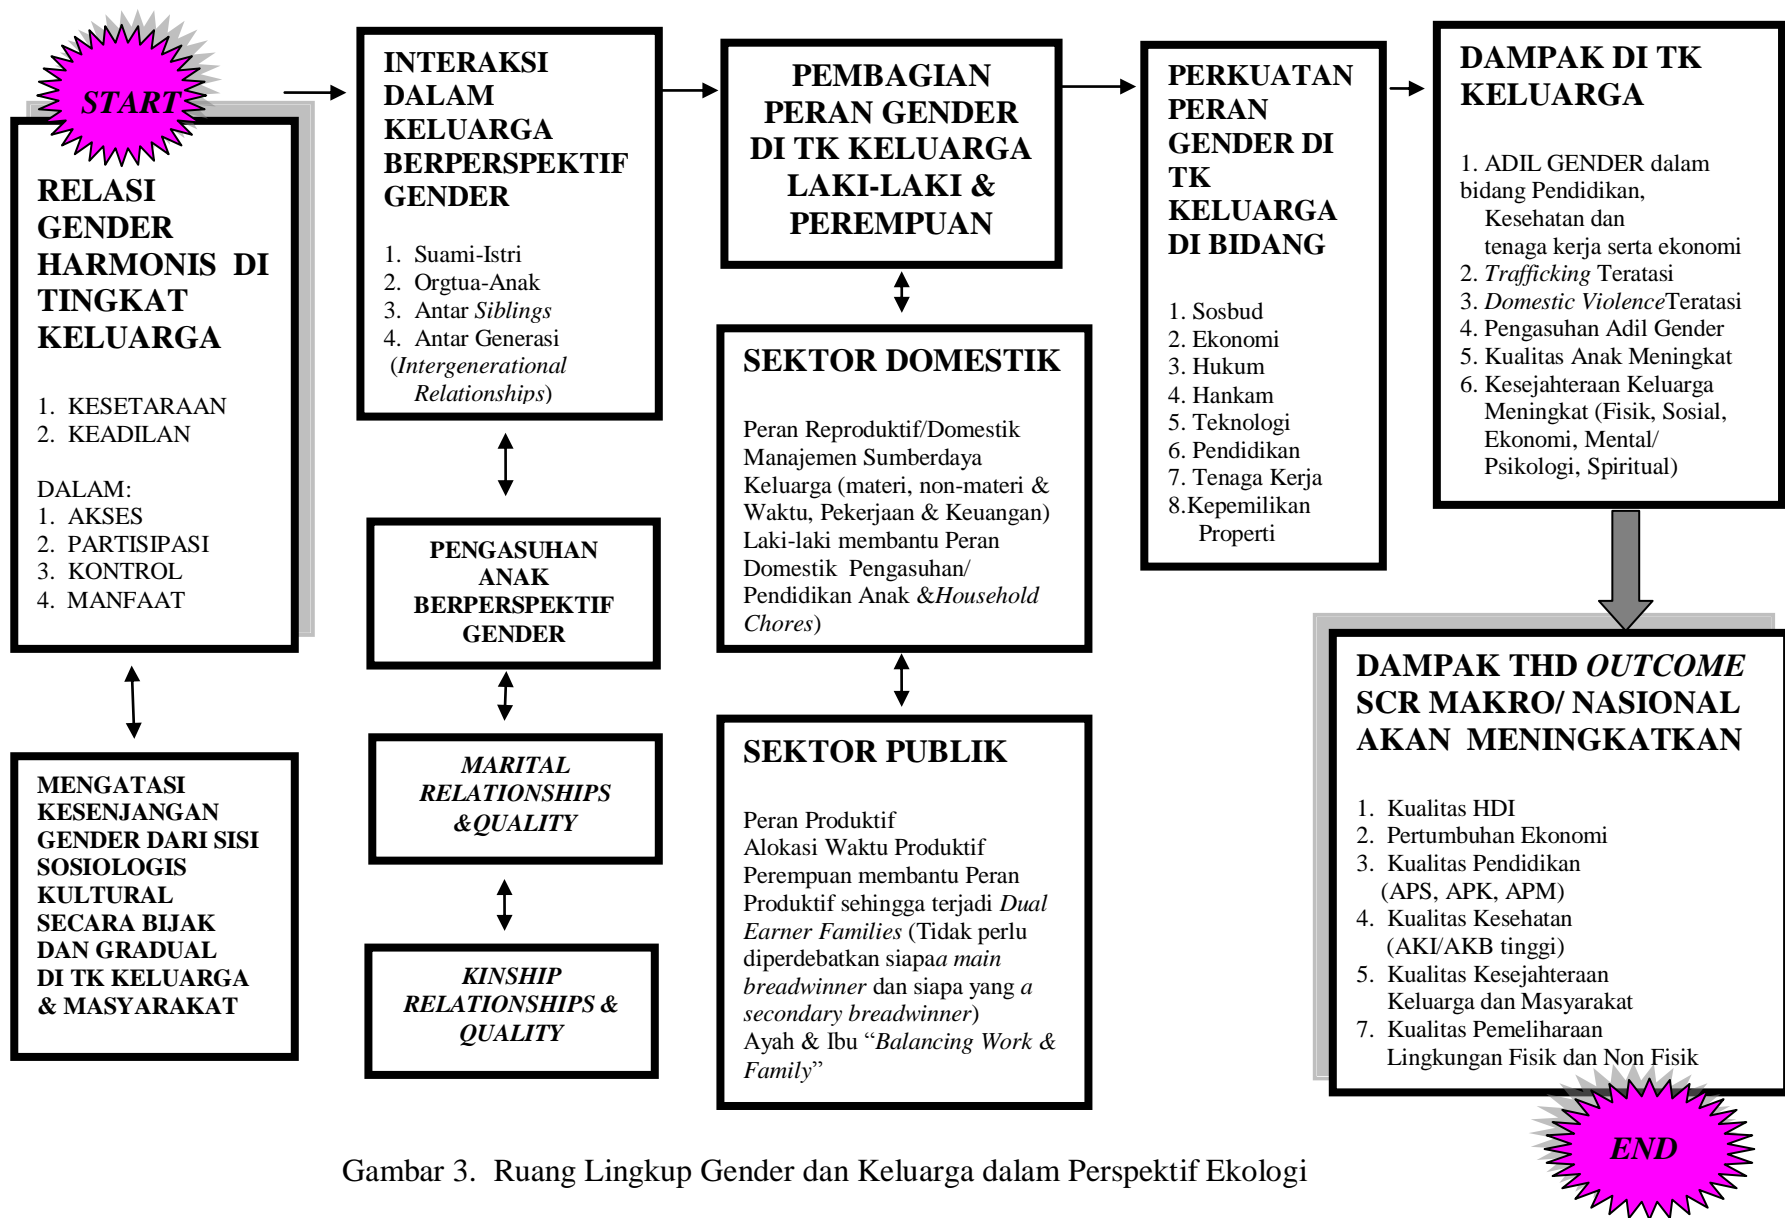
START

RELASI GENDER HARMONIS DI TINGKAT KELUARGA

1. KESETARAAN
2. KEADILAN

DALAM:
1. AKSES
2. PARTISIPASI
3. KONTROL
4. MANFAAT

MENGATASI KESENJANGAN GENDER DARI SISI SOSIOLOGIS KULTURAL SECARA BIJAK DAN GRADUAL DI TK KELUARGA & MASYARAKAT

INTERAKSI DALAM KELUARGA BERPERSPEKTIF GENDER

1. Suami-Istri
2. Orgtua-Anak
3. Antar *Siblings*
4. Antar Generasi (*Intergenerational Relationships*)

PENGASUHAN ANAK BERPERSPEKTIF GENDER

*MARITAL RELATIONSHIPS &QUALITY*

*KINSHIP RELATIONSHIPS & QUALITY*

PEMBAGIAN PERAN GENDER DI TK KELUARGA LAKI-LAKI & PEREMPUAN

SEKTOR DOMESTIK

Peran Reproduktif/Domestik
Manajemen Sumberdaya Keluarga (materi, non-materi & Waktu, Pekerjaan & Keuangan)
Laki-laki membantu Peran Domestik Pengasuhan/ Pendidikan Anak &*Household Chores*)

SEKTOR PUBLIK

Peran Produktif
Alokasi Waktu Produktif
Perempuan membantu Peran Produktif sehingga terjadi *Dual Earner Families* (Tidak perlu diperdebatkan siapa*a main breadwinner* dan siapa yang *a secondary breadwinner*)
Ayah & Ibu "*Balancing Work & Family*"

PERKUATAN PERAN GENDER DI TK KELUARGA DI BIDANG

1. Sosbud
2. Ekonomi
3. Hukum
4. Hankam
5. Teknologi
6. Pendidikan
7. Tenaga Kerja
8.Kepemilikan Properti

DAMPAK DI TK KELUARGA

1. ADIL GENDER dalam bidang Pendidikan, Kesehatan dan tenaga kerja serta ekonomi
2. *Trafficking* Teratasi
3. *Domestic Violence*Teratasi
4. Pengasuhan Adil Gender
5. Kualitas Anak Meningkat
6. Kesejahteraan Keluarga Meningkat (Fisik, Sosial, Ekonomi, Mental/ Psikologi, Spiritual)

DAMPAK THD *OUTCOME* SCR MAKRO/ NASIONAL AKAN MENINGKATKAN

1. Kualitas HDI
2. Pertumbuhan Ekonomi
3. Kualitas Pendidikan (APS, APK, APM)
4. Kualitas Kesehatan (AKI/AKB tinggi)
5. Kualitas Kesejahteraan Keluarga dan Masyarakat
7. Kualitas Pemeliharaan Lingkungan Fisik dan Non Fisik

END

Gambar 3. Ruang Lingkup Gender dan Keluarga dalam Perspektif Ekologi